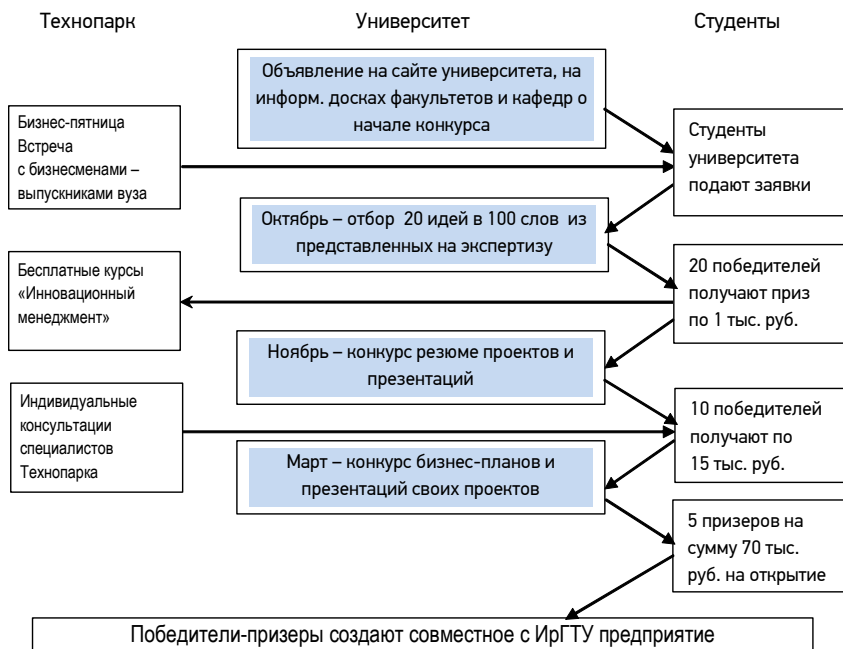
Технопарк

Университет

Студенты

Объявление на сайте университета, на информ. досках факультетов и кафедр о начале конкурса

Бизнес-пятница Встреча с бизнесменами – выпускниками вуза

Студенты университета подают заявки

Октябрь – отбор 20 идей в 100 слов из представленных на экспертизу

Бесплатные курсы «Инновационный менеджмент»

20 победителей получают приз по 1 тыс. руб.

Ноябрь – конкурс резюме проектов и презентаций

Индивидуальные консультации специалистов Технопарка

10 победителей получают по 15 тыс. руб.

Март – конкурс бизнес-планов и презентаций своих проектов

5 призеров на сумму 70 тыс. руб. на открытие

Победители-призеры создают совместное с ИрГТУ предприятие